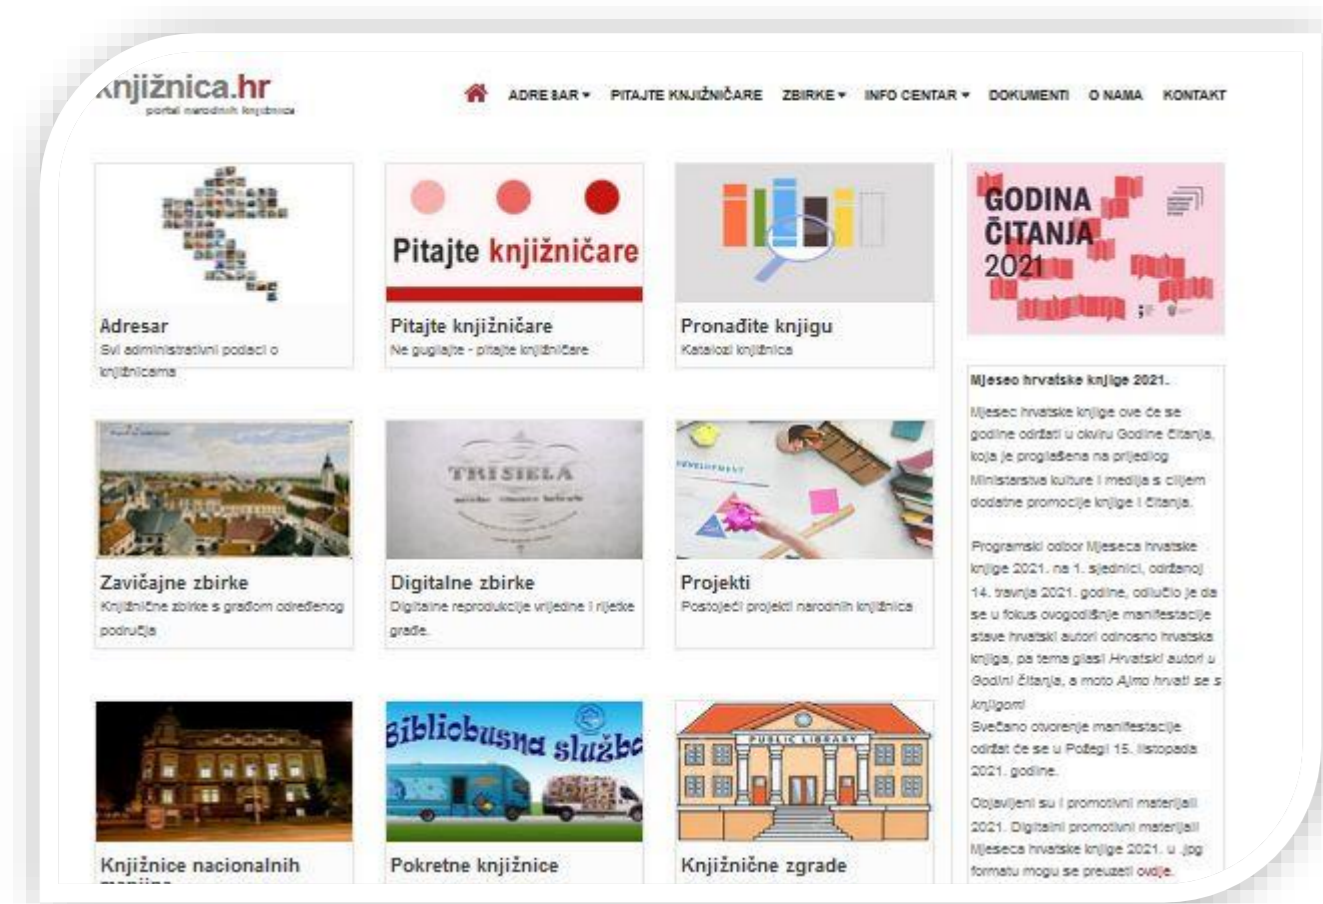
knjižnica.hr
portal narodnih knjižnica

ADRESAR ▾ PITAJTE KNJIŽNIČARE ZBIRKE ▾ INFO CENTAR ▾ DOKUMENTI O NAMA KONTAKT

Pitajte knjižničare

Adresar
Svi administrativni podaci o knjižnicama

Pitajte knjižničare
Ne guglajte - pitajte knjižničare

Pronađite knjigu
Katalozi knjižnica

GODINA ČITANJA 2021

Mjesec hrvatske knjige 2021.

Mjesec hrvatske knjige ove će se godine održati u okviru Godine čitanja, koja je proglašena na prijedlog Ministarstva kulture i medija s ciljem dodatne promocije knjige i čitanja.

Programski odbor Mjeseca hrvatske knjige 2021. na 1. sjednici, održanoj 14. travnja 2021. godine, odlučio je da se u fokus ovogodišnje manifestacije stave hrvatski autori odnosno hrvatska knjiga, pa tema glasi Hrvatski autori u Godini čitanja, a moto Ajmo hrvati se s knjigom!
Svečano otvorenje manifestacije održat će se u Požegi 15. listopada 2021. godine.

Objavljeni su i promotivni materijali 2021. Digitalni promotivni materijali Mjeseca hrvatske knjige 2021. u .jpg formatu mogu se preuzeti ovdje.

TRISIELA

DEVELOPMENT

Zavičajne zbirke
Knjižnične zbirke s građom određenog područja

Digitalne zbirke
Digitalne reprodukcije vrijedne i rijetke građe.

Projekti
Postojeći projekti narodnih knjižnica

Bibliobusna služba

PUBLIC LIBRARY

Knjižnice nacionalnih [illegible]

Pokretne knjižnice

Knjižnične zgrade